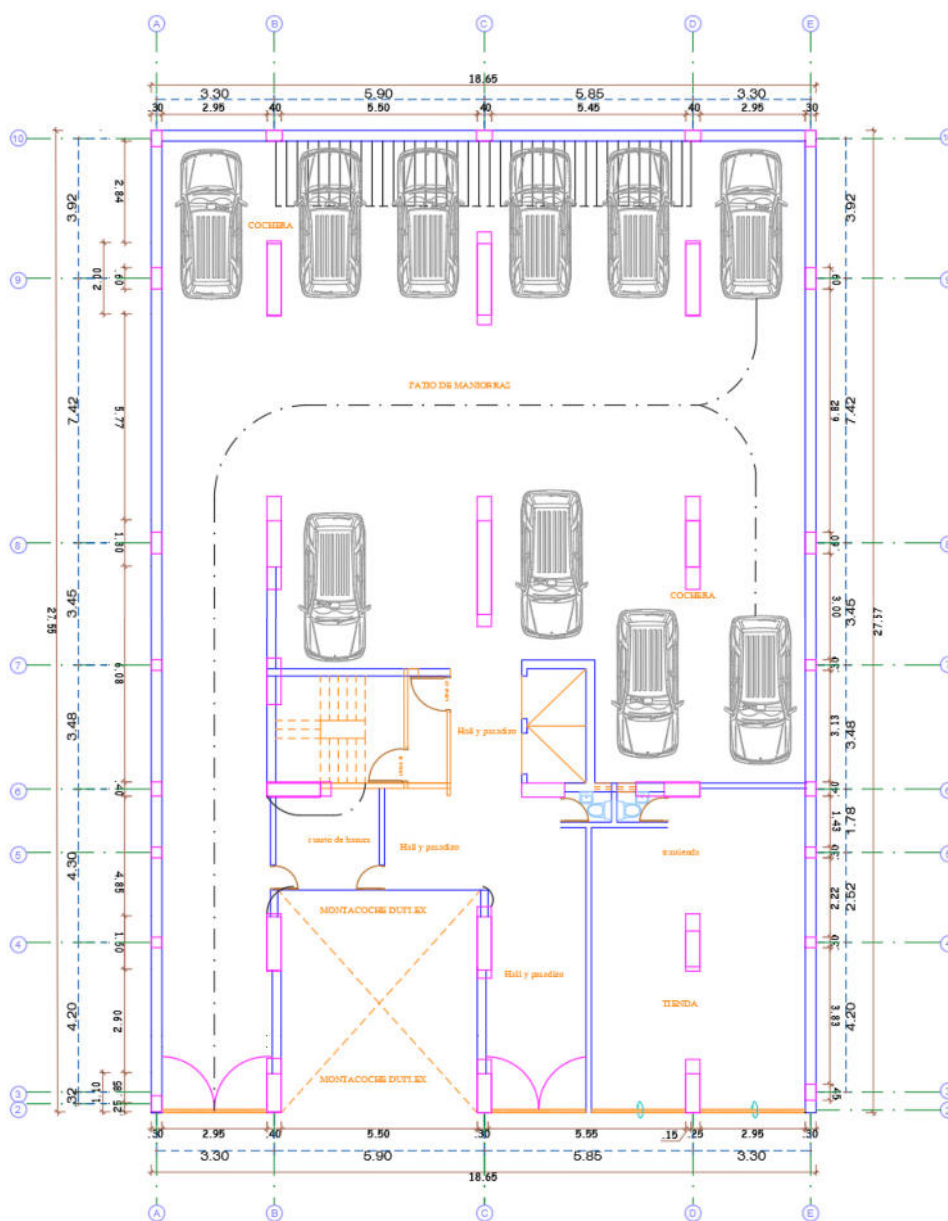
A B C D E

18.65
3.30 5.90 5.85 3.30
.30 2.95 .40 5.50 .40 5.45 .40 2.95 .30

10
9
8
7
6
5
4
3
2

3.92
7.42
3.45
3.48
4.30
4.20
.32
27.55

2.84
2.00
.60
5.77
1.10
6.08
.40
4.85
1.50
2.90
1.10
.85
.25

3.92
7.42
3.45
3.48
1.78
2.52
4.20
27.57

.60
6.82
.40
3.00
.30
3.13
.40
1.43
.35
2.22
.30
3.83
.45

COCHERA
PATIO DE MANIOBRAS
COCHERA
Hall y pasadizo
cuarto de bombas
Hall y pasadizo
montaje
MONTACOCHE DUPLEX
Hall y pasadizo
TIENDA
MONTACOCHE DUPLEX

.30 2.95 .40 5.50 .30 5.55 .15 .25 2.95 .30
3.30 5.90 5.85 3.30
18.65

A B C D E